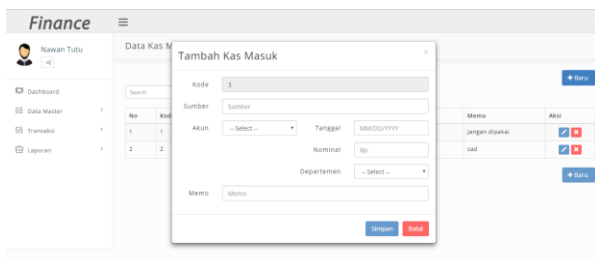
Finance
≡
Nawan Tutu
Dashboard
Data Master
Transaksi
Laporan
Data Kas M
Search
+ Baru
| No | Kod | Memo | Aksi |
|---|---|---|---|
| 1 | 1 | Jangan dipakai | |
| 2 | 2 | sad | |
+ Baru
Tambah Kas Masuk
×
Kode 3
Sumber Sumber
Akun -- Select -- Tanggal MM/DD/YYYY
Nominal Rp.
Departemen -- Select --
Memo Memo
Simpan Batal